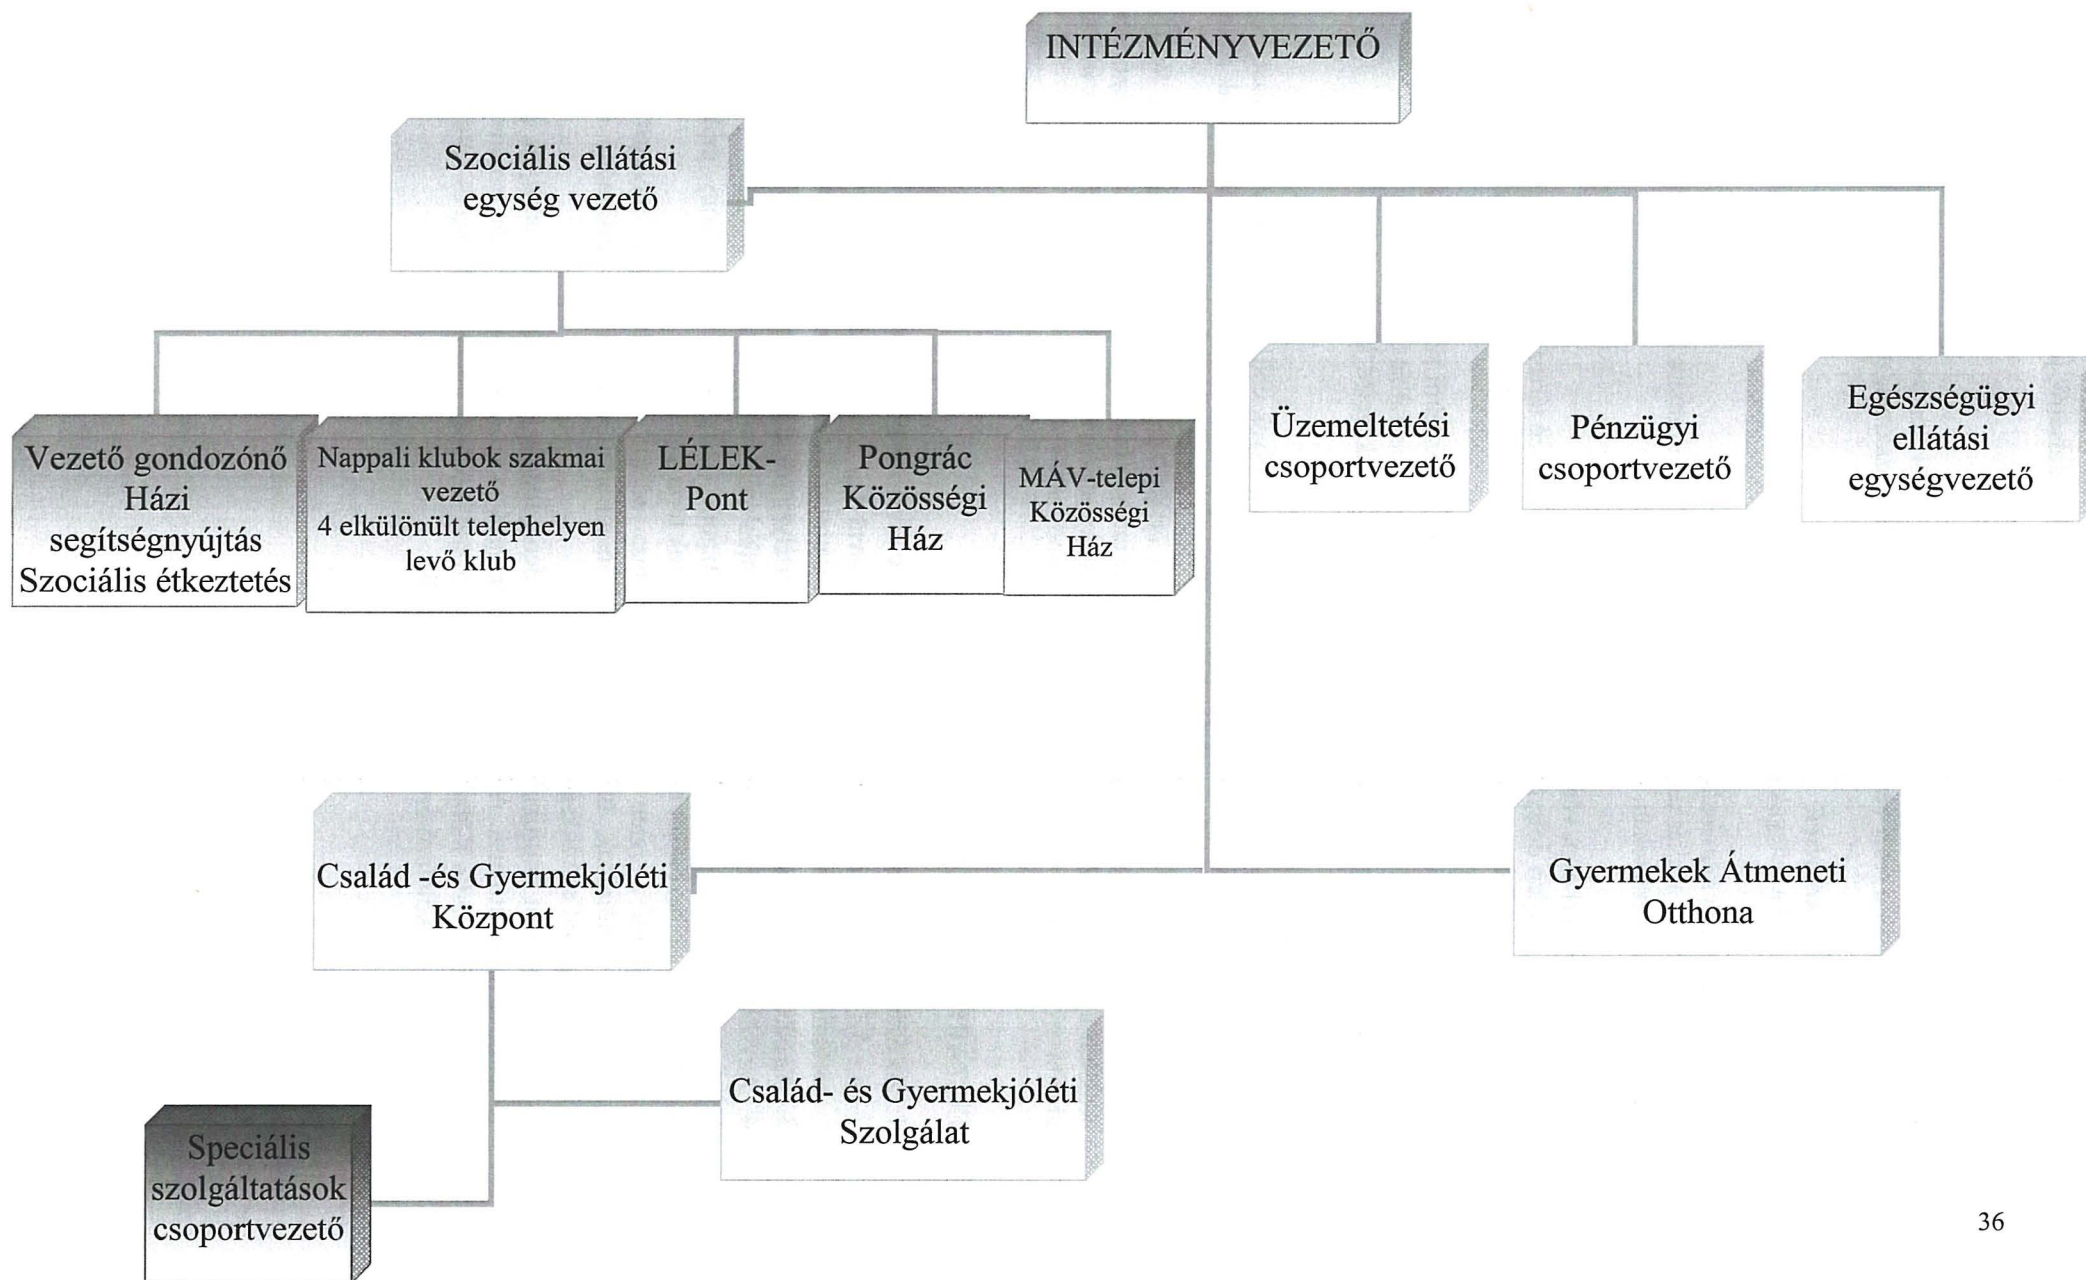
INTÉZMÉNYVEZETŐ

Szociális ellátási egység vezető

Vezető gondozónő Házi segítségnyújtás Szociális étkeztetés

Nappali klubok szakmai vezető 4 elkülönült telephelyen levő klub

LÉLEK-Pont

Pongrác Közösségi Ház

MÁV-telepi Közösségi Ház

Üzemeltetési csoportvezető

Pénzügyi csoportvezető

Egészségügyi ellátási egységvezető

Család -és Gyermekjóléti Központ

Gyermekek Átmeneti Otthona

Család- és Gyermekjóléti Szolgálat

Speciális szolgáltatások csoportvezető

36